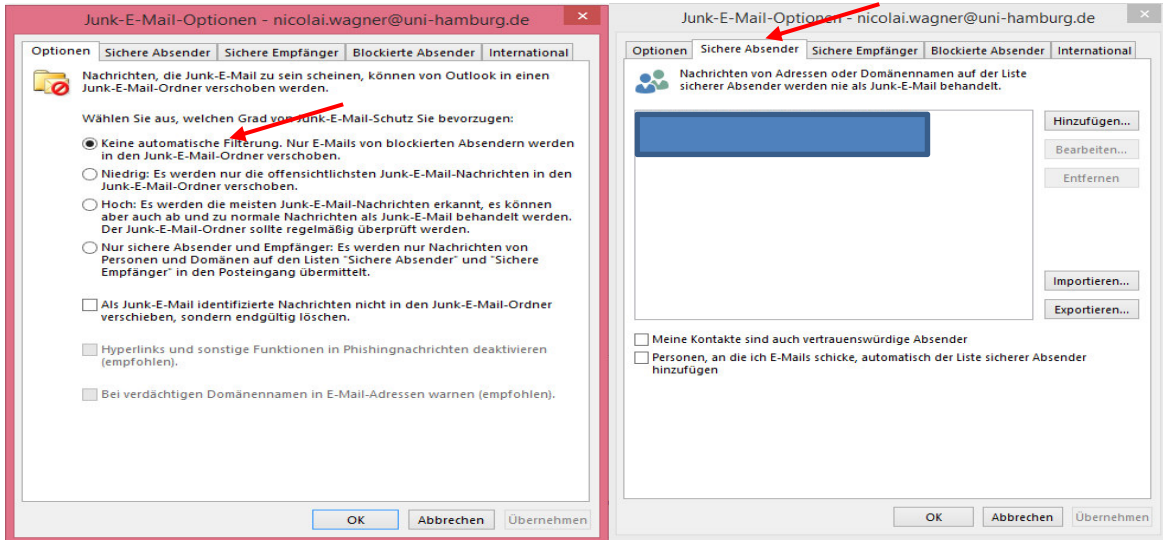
Junk-E-Mail-Optionen - nicolai.wagner@uni-hamburg.de

Optionen | Sichere Absender | Sichere Empfänger | Blockierte Absender | International

Nachrichten, die Junk-E-Mail zu sein scheinen, können von Outlook in einen Junk-E-Mail-Ordner verschoben werden.

Wählen Sie aus, welchen Grad von Junk-E-Mail-Schutz Sie bevorzugen:

Keine automatische Filterung. Nur E-Mails von blockierten Absendern werden in den Junk-E-Mail-Ordner verschoben.

Niedrig: Es werden nur die offensichtlichsten Junk-E-Mail-Nachrichten in den Junk-E-Mail-Ordner verschoben.

Hoch: Es werden die meisten Junk-E-Mail-Nachrichten erkannt, es können aber auch ab und zu normale Nachrichten als Junk-E-Mail behandelt werden. Der Junk-E-Mail-Ordner sollte regelmäßig überprüft werden.

Nur sichere Absender und Empfänger: Es werden nur Nachrichten von Personen und Domänen auf den Listen "Sichere Absender" und "Sichere Empfänger" in den Posteingang übermittelt.

Als Junk-E-Mail identifizierte Nachrichten nicht in den Junk-E-Mail-Ordner verschieben, sondern endgültig löschen.

Hyperlinks und sonstige Funktionen in Phishingnachrichten deaktivieren (empfohlen).

Bei verdächtigen Domänennamen in E-Mail-Adressen warnen (empfohlen).

OK | Abbrechen | Übernehmen

Junk-E-Mail-Optionen - nicolai.wagner@uni-hamburg.de

Optionen | Sichere Absender | Sichere Empfänger | Blockierte Absender | International

Nachrichten von Adressen oder Domänennamen auf der Liste sicherer Absender werden nie als Junk-E-Mail behandelt.

Hinzufügen...
Bearbeiten...
Entfernen
Importieren...
Exportieren...

Meine Kontakte sind auch vertrauenswürdige Absender

Personen, an die ich E-Mails schicke, automatisch der Liste sicherer Absender hinzufügen

OK | Abbrechen | Übernehmen